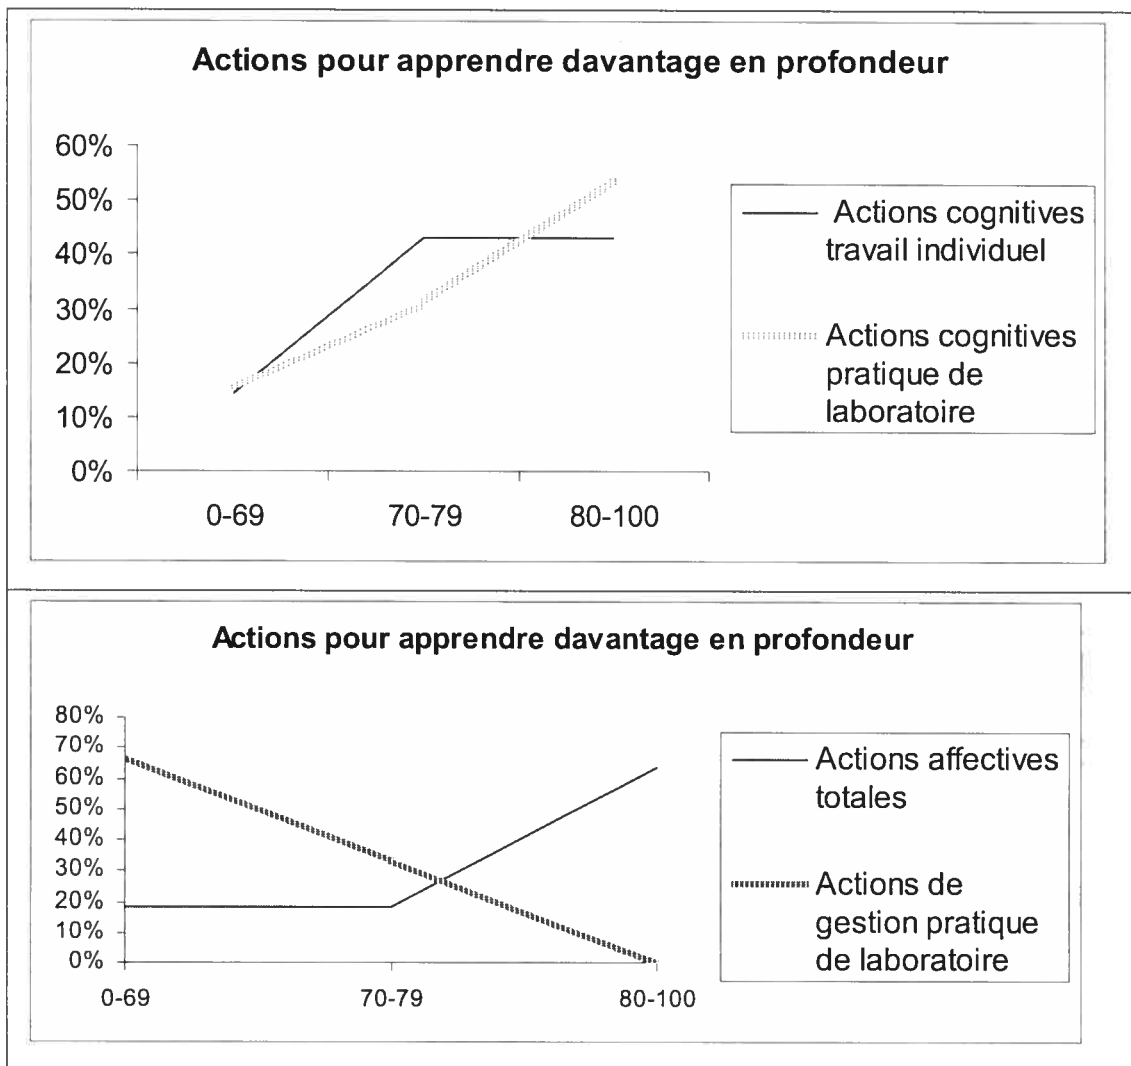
Actions pour apprendre davantage en profondeur

60%
50%
40%
30%
20%
10%
0%

0-69
70-79
80-100

Actions cognitives travail individuel

Actions cognitives pratique de laboratoire

Actions pour apprendre davantage en profondeur

80%
70%
60%
50%
40%
30%
20%
10%
0%

0-69
70-79
80-100

Actions affectives totales

Actions de gestion pratique de laboratoire